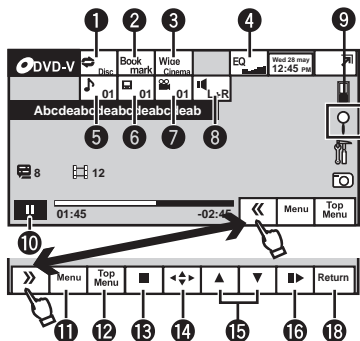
1 2 3 4 9

DVD-V

Disc

Book mark

Wide Cinema

EQ

Wed 28 may 12:45 PM

01

01

01

L+R

Abcdeabcdeabcdeabcdeab

5 6 7 8

8

12

01:45

-02:45

Menu

Top Menu

10

Menu

Top Menu

Return

11 12 13 14 15 16 18